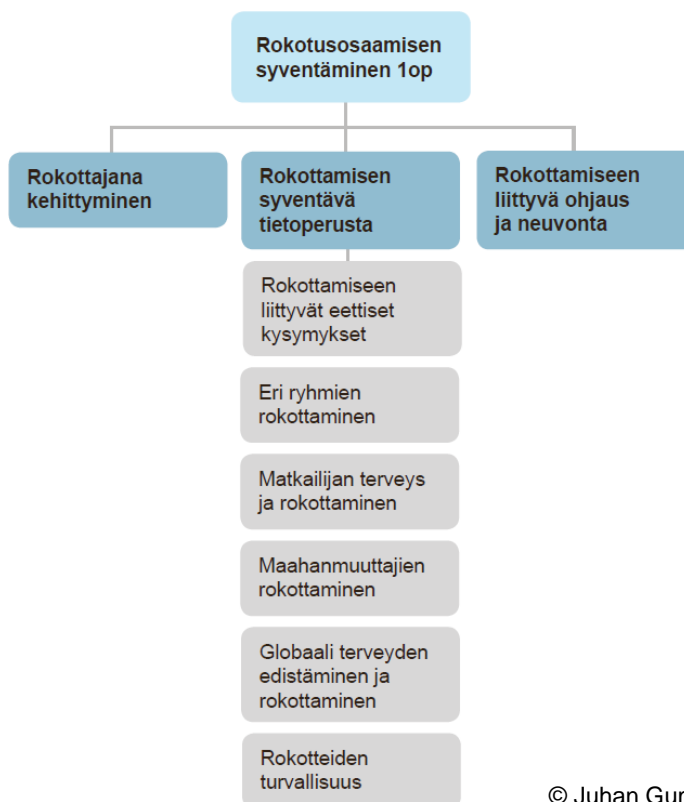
Rokotusosaamisen syventäminen 1op

Rokottajana kehittyminen

Rokottamisen syventävä tietoperusta

Rokottamiseen liittyvä ohjaus ja neuvonta

Rokottamiseen liittyvät eettiset kysymykset

Eri ryhmien rokottaminen

Matkailijan terveys ja rokottaminen

Maahanmuuttajien rokottaminen

Globaali terveyden edistäminen ja rokottaminen

Rokotteiden turvallisuus

© Juhan Gur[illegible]